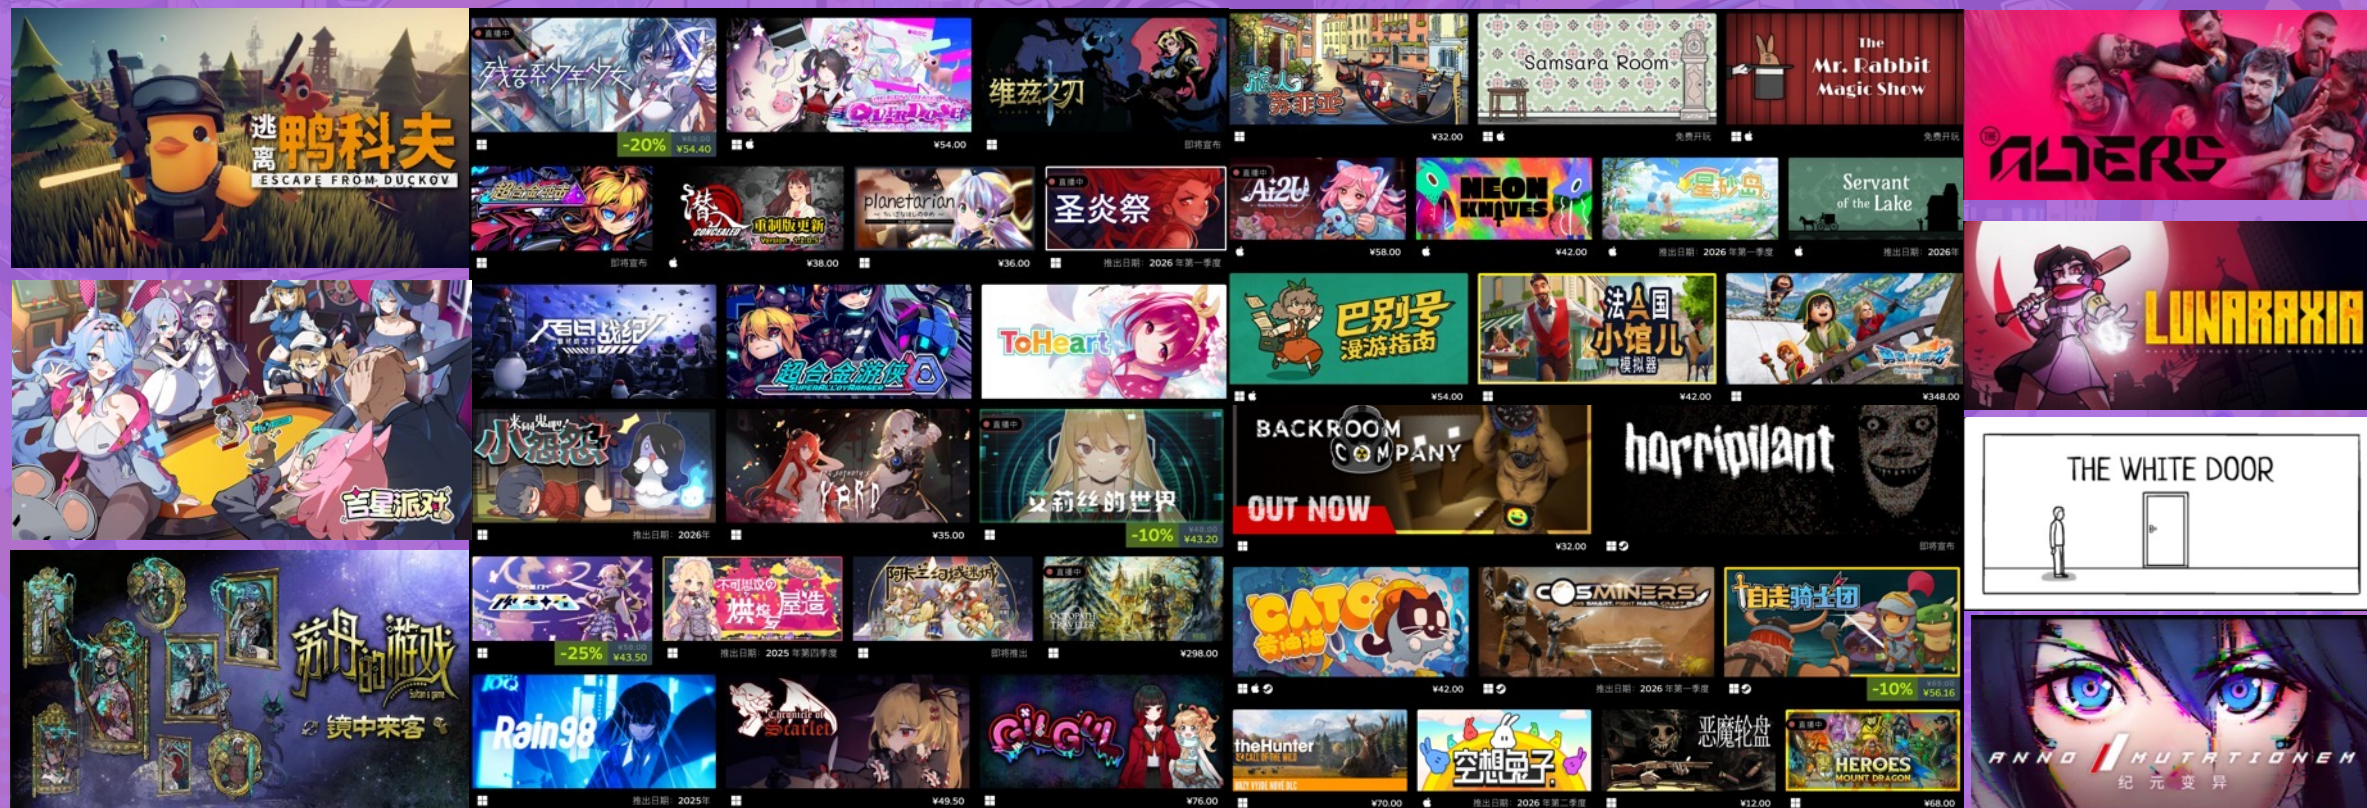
逃离鸭科夫
ESCAPE FROM DUCKOV

直播中
残香系少年少女
-20% ¥60.00 ¥54.40

¥54.00

维兹之刃
即将宣布

旅人苏菲亚
¥32.00

Samsara Room
免费开玩

The Mr. Rabbit Magic Show
免费开玩

THE ALTERS

超合金猛击
即将宣布

潜 CONCEALED 重制版更新
¥38.00

planetarian
¥36.00

直播中
圣炎祭
推出日期：2026 年第一季度

直播中
Ai2U
¥58.00

NEON KNIVES
¥42.00

星砂岛
推出日期：2026 年第一季度

Servant of the Lake
推出日期：2026年

LUNARAXIA

吉星派对

百日战纪

超合金游侠

ToHeart

巴别号漫游指南
¥54.00

法国小馆儿模拟器
¥42.00

¥348.00

小恶魔

YARD
¥35.00

直播中
爱莉丝的世界
-10% ¥48.00 ¥43.20

BACKROOM COMPANY
OUT NOW
¥32.00

horripilant
即将宣布

THE WHITE DOOR

苏丹的游戏
镜中来客

-25% ¥58.00 ¥43.50

不可思议的烘焙屋造
推出日期：2025 年第四季度

阿卡兰幻境迷城
即将推出

直播中
OCTOPATH TRAVELER
¥298.00

CATO 黄油猫
¥42.00

COSMINERS
推出日期：2026 年第一季度

自走骑士团
-10% ¥63.00 ¥56.16

Rain98
推出日期：2025年

Chronicle of Scarlet
¥49.50

¥76.00

theHunter CALL OF THE WILD
¥70.00

空想兔子
推出日期：2026 年第二季度

恶魔轮盘
¥12.00

直播中
HEROES MOUNT DRAGON
¥68.00

ANNO MUTATIONEM
纪元变异